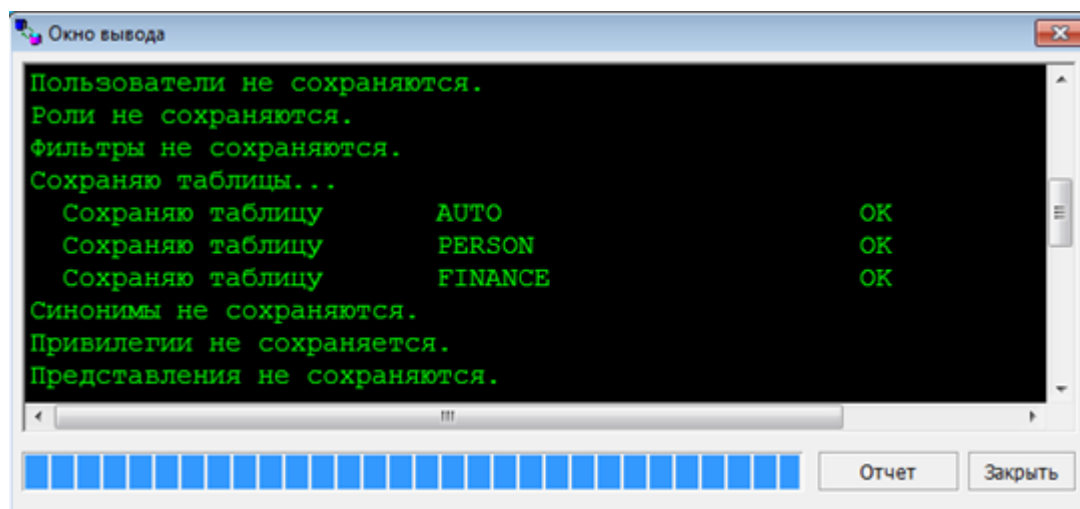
Окно вывода

Пользователи не сохраняются.
Роли не сохраняются.
Фильтры не сохраняются.
Сохраняю таблицы...
Сохраняю таблицу AUTO OK
Сохраняю таблицу PERSON OK
Сохраняю таблицу FINANCE OK
Синонимы не сохраняются.
Привилегии не сохраняется.
Представления не сохраняются.

Отчет
Закрыть